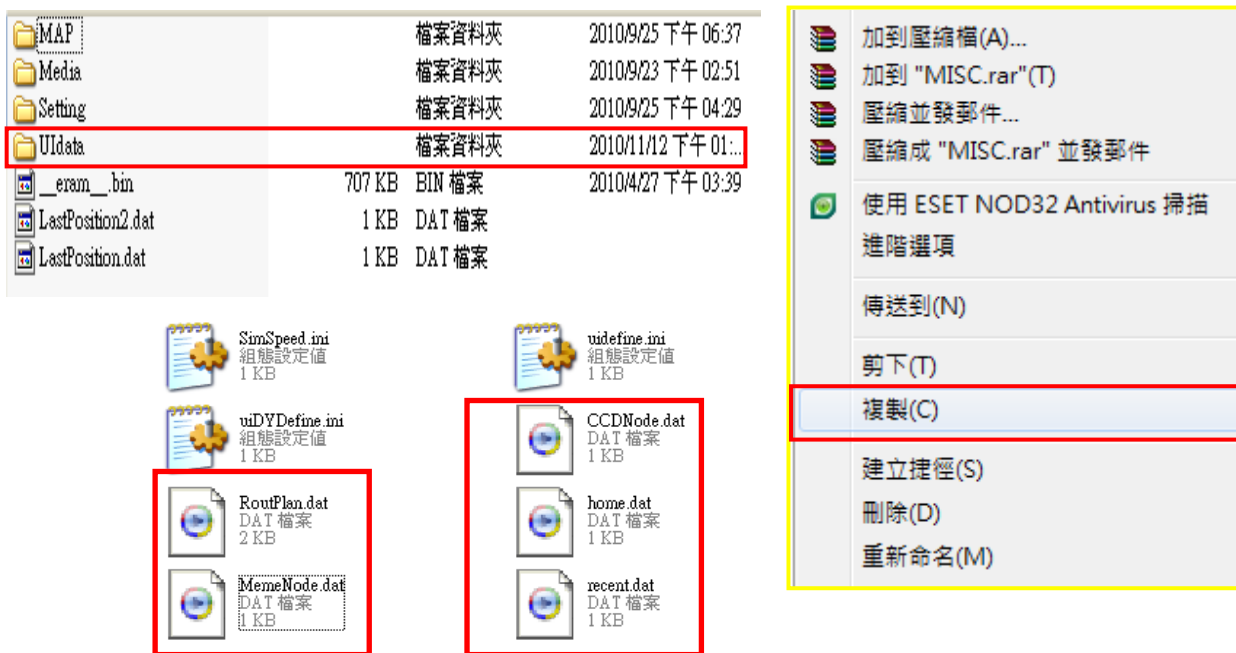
| | | | |
|---|---|---|---|
| MAP | | 檔案資料夾 | 2010/9/25 下午 06:37 |
| Media | | 檔案資料夾 | 2010/9/23 下午 02:51 |
| Setting | | 檔案資料夾 | 2010/9/25 下午 04:29 |
| UIdata | | 檔案資料夾 | 2010/11/12 下午 01:... |
| __eram__.bin | 707 KB | BIN 檔案 | 2010/4/27 下午 03:39 |
| LastPosition2.dat | 1 KB | DAT 檔案 | |
| LastPosition.dat | 1 KB | DAT 檔案 | |

SimSpeed.ini
組態設定值
1 KB

uidefine.ini
組態設定值
1 KB

uiDYDefine.ini
組態設定值
1 KB

CCDNode.dat
DAT 檔案
1 KB

RoutPlan.dat
DAT 檔案
2 KB

home.dat
DAT 檔案
1 KB

MemeNode.dat
DAT 檔案
1 KB

recent.dat
DAT 檔案
1 KB

加到壓縮檔(A)...
加到 "MISC.rar"(T)
壓縮並發郵件...
壓縮成 "MISC.rar" 並發郵件
使用 ESET NOD32 Antivirus 掃描
進階選項
傳送到(N)
剪下(T)
複製(C)
建立捷徑(S)
刪除(D)
重新命名(M)